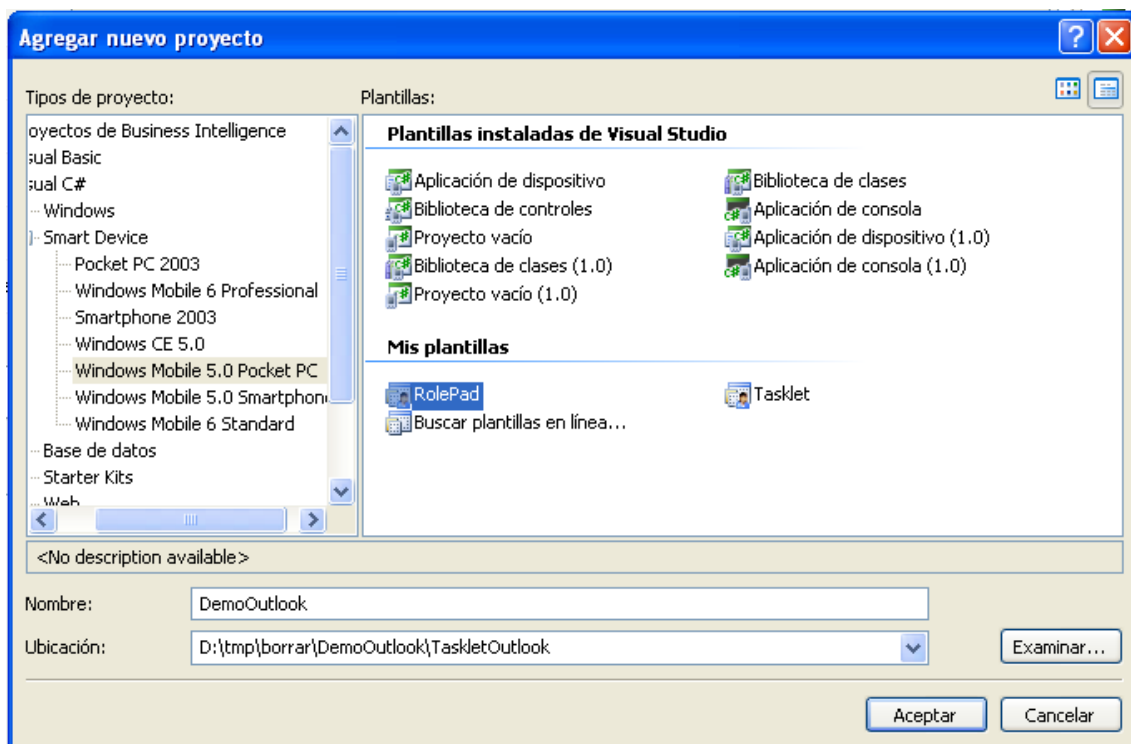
Agregar nuevo proyecto

Tipos de proyecto:

oyectos de Business Intelligence
sual Basic
sual C#
Windows
Smart Device
Pocket PC 2003
Windows Mobile 6 Professional
Smartphone 2003
Windows CE 5.0
Windows Mobile 5.0 Pocket PC
Windows Mobile 5.0 Smartphon
Windows Mobile 6 Standard
Base de datos
Starter Kits
Web

Plantillas:

Plantillas instaladas de Visual Studio

Aplicación de dispositivo
Biblioteca de controles
Proyecto vacío
Biblioteca de clases (1.0)
Proyecto vacío (1.0)
Biblioteca de clases
Aplicación de consola
Aplicación de dispositivo (1.0)
Aplicación de consola (1.0)

Mis plantillas

RolePad
Buscar plantillas en línea...
Tasklet

<No description available>

Nombre: DemoOutlook

Ubicación: D:\tmp\borrar\DemoOutlook\TaskletOutlook

Examinar...

Aceptar Cancelar